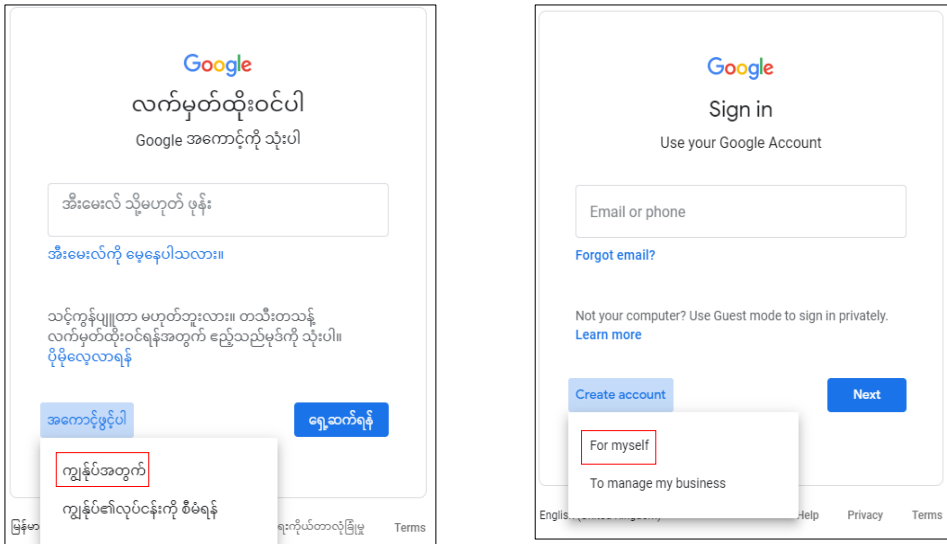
Google

လက်မှတ်ထိုးဝင်ပါ

Google အကောင့်ကို သုံးပါ

အီးမေးလ် သို့မဟုတ် ဖုန်း

အီးမေးလ်ကို မေ့နေပါသလား။

သင့်ကွန်ပျူတာ မဟုတ်ဘူးလား။ တသီးတသန့် လက်မှတ်ထိုးဝင်ရန်အတွက် ဧည့်သည်မုဒ်ကို သုံးပါ။ ပိုမိုလေ့လာရန်

အကောင့်ဖွင့်ပါ

ရှေ့ဆက်ရန်

ကျွန်ုပ်အတွက်

ကျွန်ုပ်၏လုပ်ငန်းကို စီမံရန်

မြန်မာ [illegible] ရေးကိုယ်တာလုံခြုံမှု Terms

Google

Sign in

Use your Google Account

Email or phone

Forgot email?

Not your computer? Use Guest mode to sign in privately.
Learn more

Create account

Next

For myself

To manage my business

Englis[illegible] Help Privacy Terms